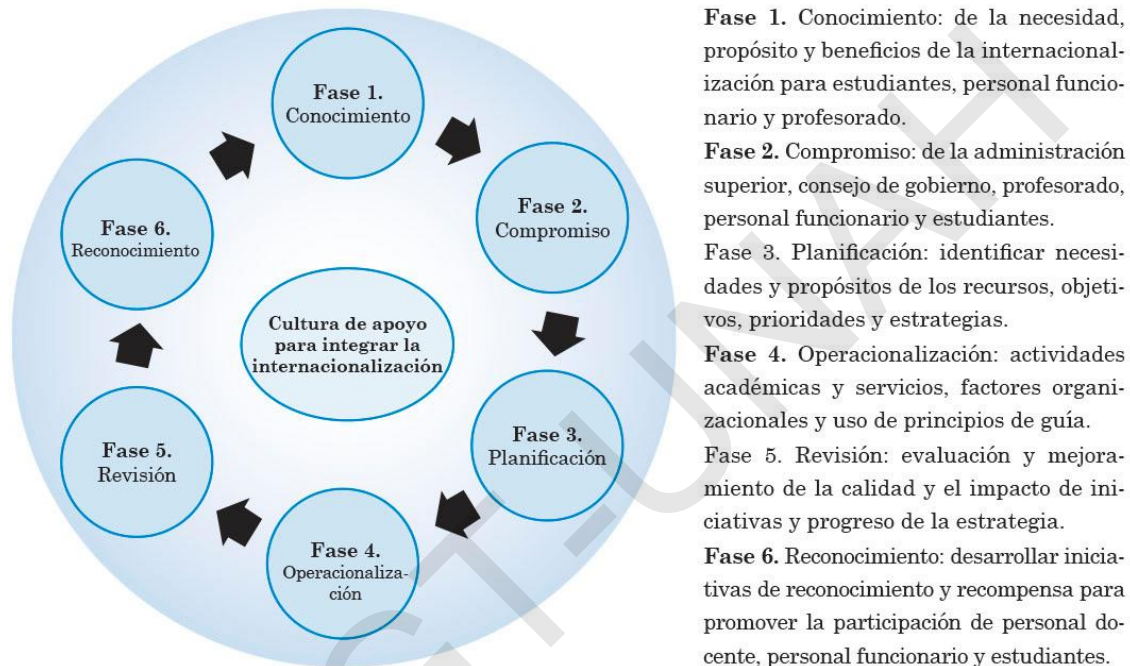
Fase 1.
Conocimiento

Fase 2.
Compromiso

Fase 3.
Planificación

Fase 4.
Operacionalización

Fase 5.
Revisión

Fase 6.
Reconocimiento

Cultura de apoyo para integrar la internacionalización

Fase 1. Conocimiento: de la necesidad, propósito y beneficios de la internacionalización para estudiantes, personal funcionario y profesorado.

Fase 2. Compromiso: de la administración superior, consejo de gobierno, profesorado, personal funcionario y estudiantes.

Fase 3. Planificación: identificar necesidades y propósitos de los recursos, objetivos, prioridades y estrategias.

Fase 4. Operacionalización: actividades académicas y servicios, factores organizacionales y uso de principios de guía.

Fase 5. Revisión: evaluación y mejoramiento de la calidad y el impacto de iniciativas y progreso de la estrategia.

Fase 6. Reconocimiento: desarrollar iniciativas de reconocimiento y recompensa para promover la participación de personal docente, personal funcionario y estudiantes.

CT-UNAH